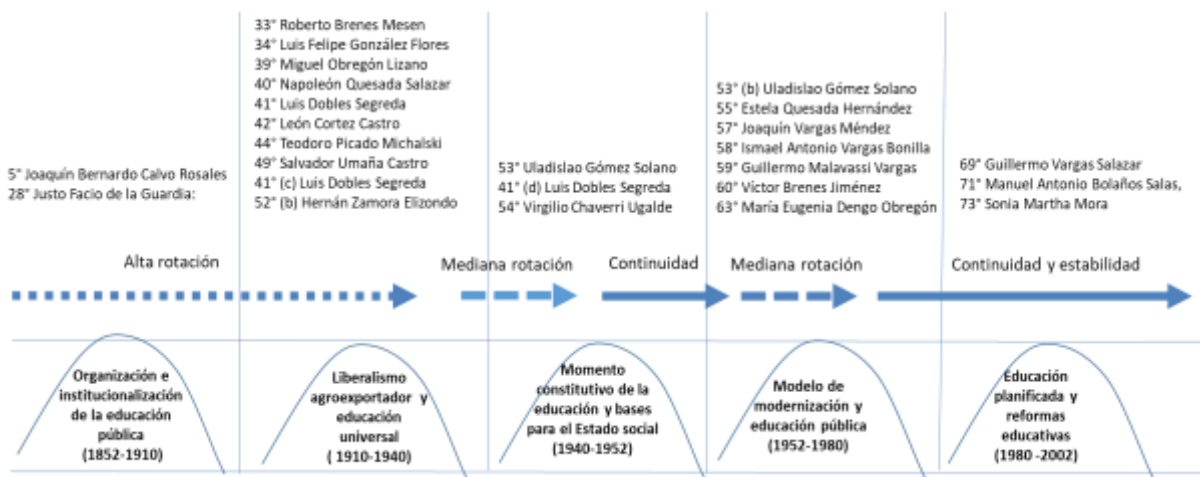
5° Joaquín Bernardo Calvo Rosales
28° Justo Facio de la Guardia:

Alta rotación

Organización e institucionalización de la educación pública (1852-1910)

33° Roberto Brenes Mesen
34° Luis Felipe González Flores
39° Miguel Obregón Lizano
40° Napoleón Quesada Salazar
41° Luis Dobles Segreda
42° León Cortez Castro
44° Teodoro Picado Michalski
49° Salvador Umaña Castro
41° (c) Luis Dobles Segreda
52° (b) Hernán Zamora Elizondo

Liberalismo agroexportador y educación universal ( 1910-1940)

Mediana rotación

53° Uladislao Gómez Solano
41° (d) Luis Dobles Segreda
54° Virgilio Chaverri Ugalde

Continuidad

Momento constitutivo de la educación y bases para el Estado social (1940-1952)

53° (b) Uladislao Gómez Solano
55° Estela Quesada Hernández
57° Joaquín Vargas Méndez
58° Ismael Antonio Vargas Bonilla
59° Guillermo Malavassi Vargas
60° Víctor Brenes Jiménez
63° María Eugenia Dengo Obregón

Mediana rotación

Modelo de modernización y educación pública (1952-1980)

69° Guillermo Vargas Salazar
71° Manuel Antonio Bolaños Salas,
73° Sonia Martha Mora

Continuidad y estabilidad

Educación planificada y reformas educativas (1980 -2002)